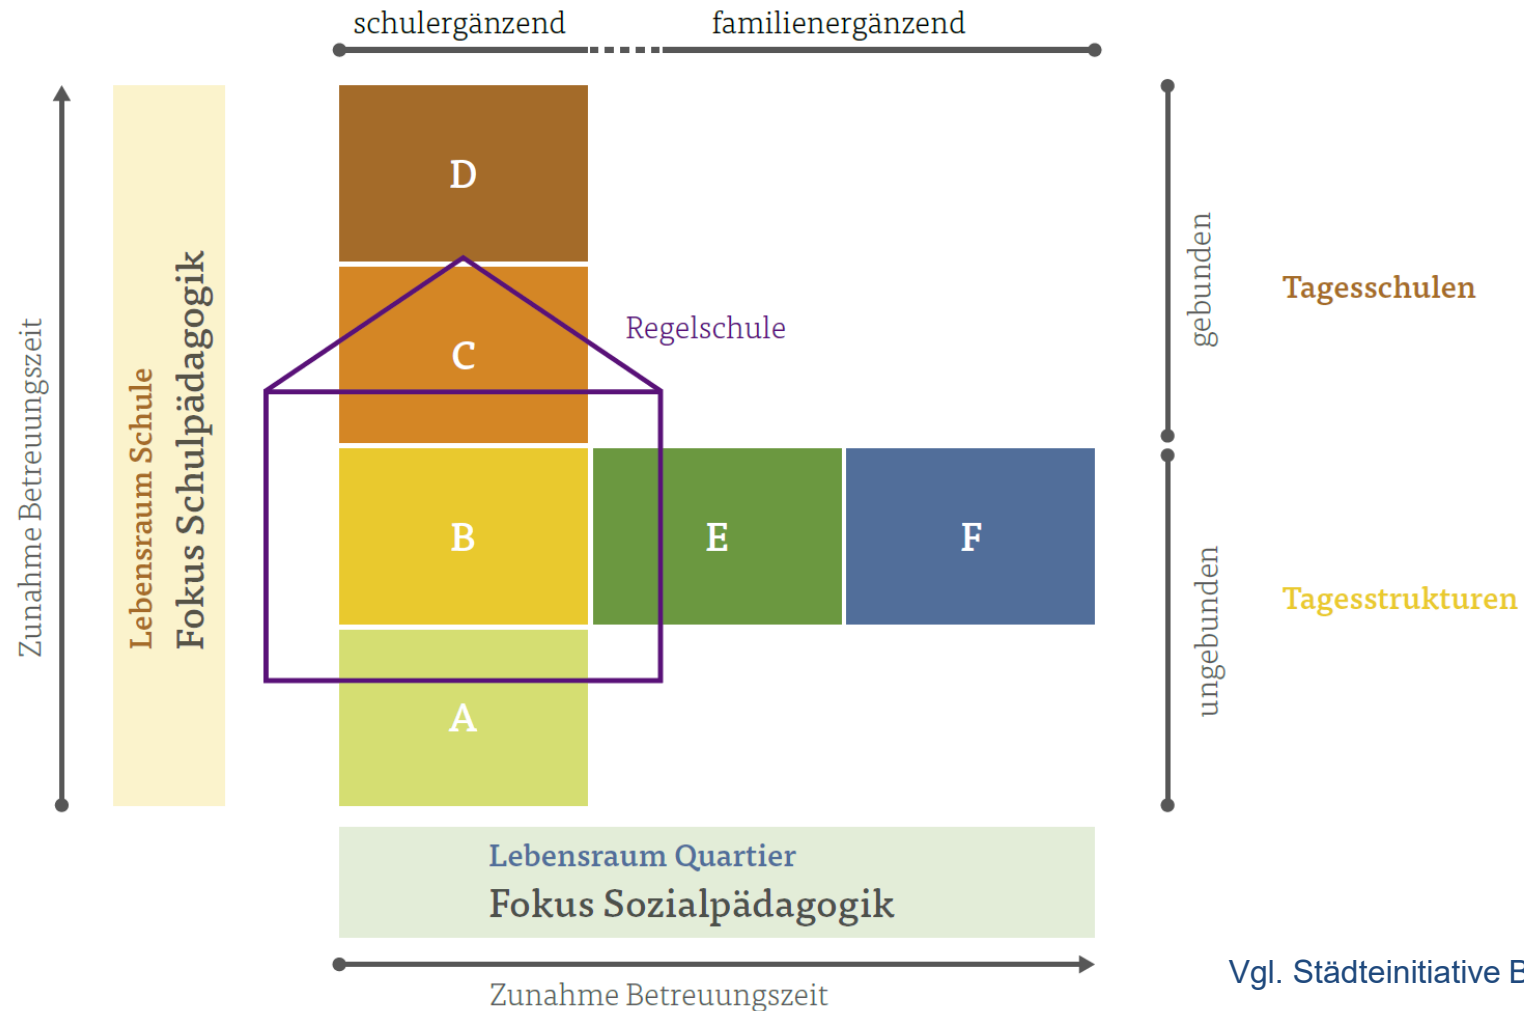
schulergänzend familienergänzend

Zunahme Betreuungszeit

Lebensraum Schule
Fokus Schulpädagogik

D

C

Regelschule

B

E

F

A

gebunden

Tagesschulen

ungebunden

Tagesstrukturen

Lebensraum Quartier
Fokus Sozialpädagogik

Zunahme Betreuungszeit

Vgl. Städteinitiative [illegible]